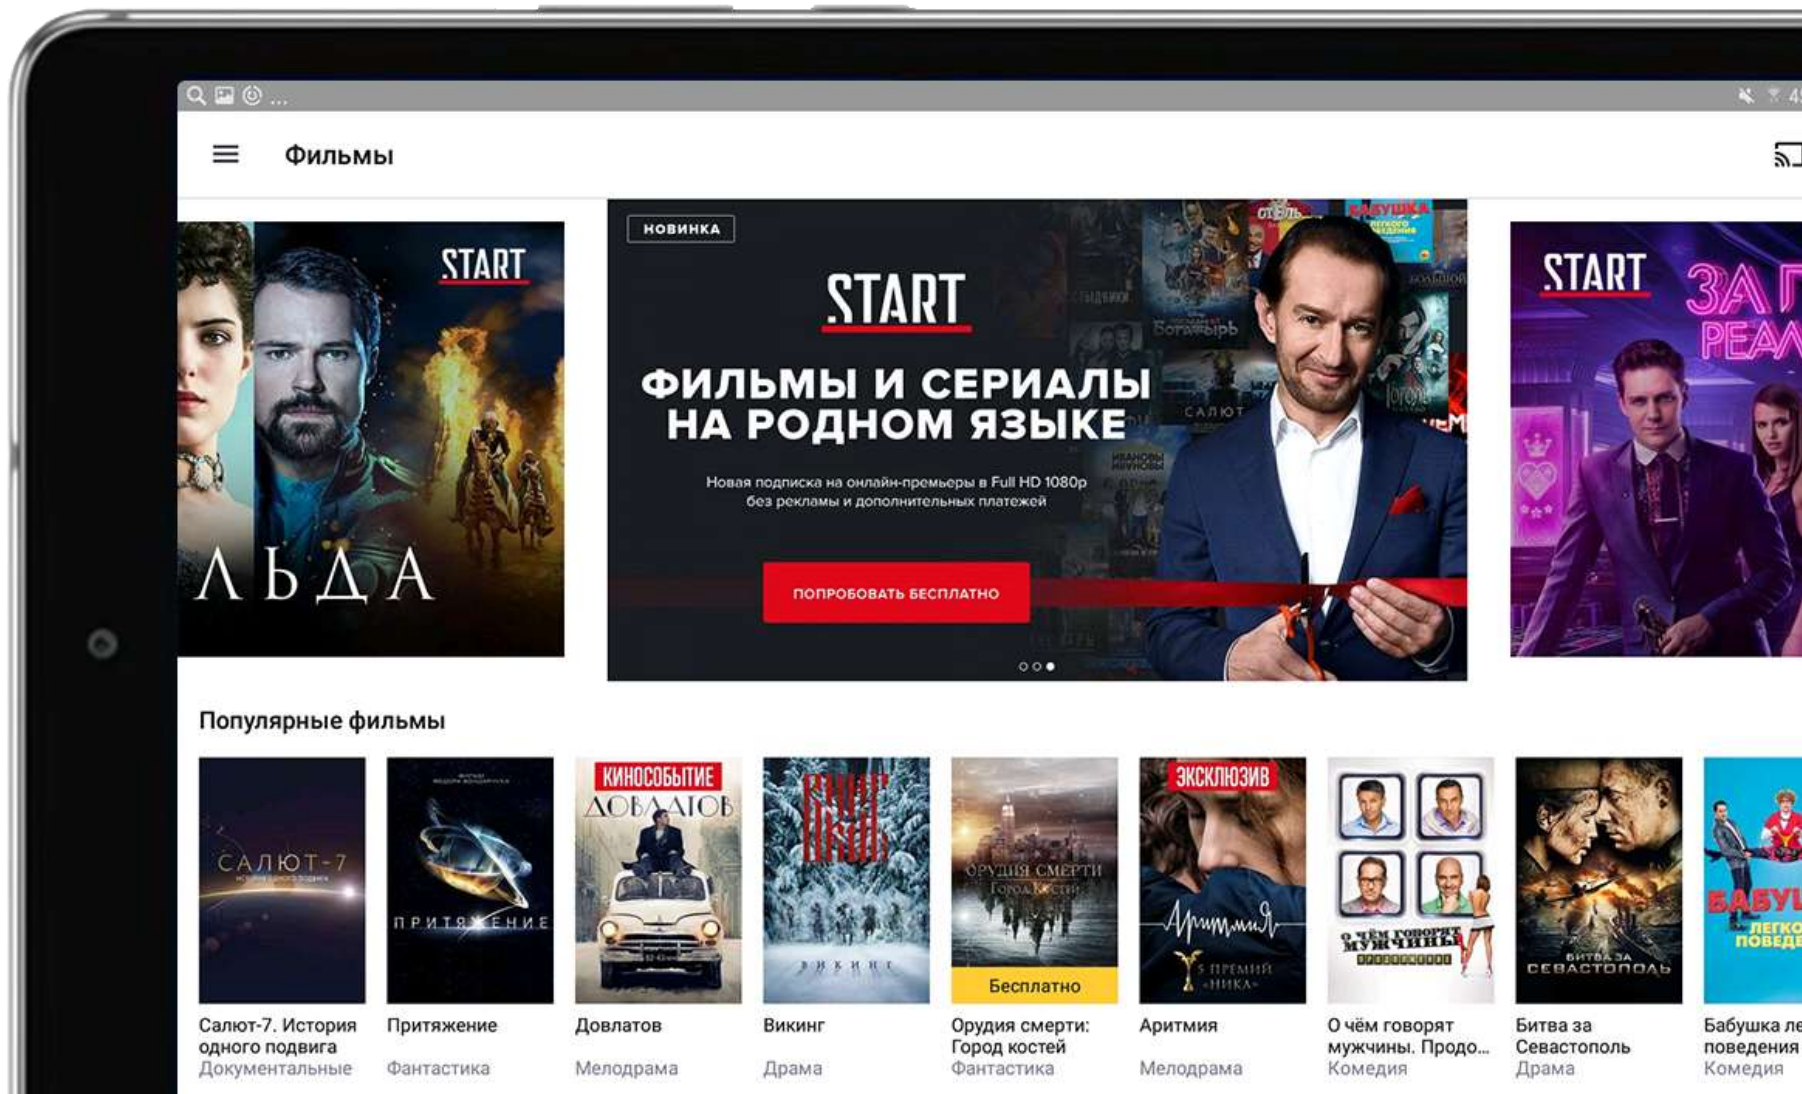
Фильмы

START
ЛЬДА

НОВИНКА
START
ФИЛЬМЫ И СЕРИАЛЫ НА РОДНОМ ЯЗЫКЕ
Новая подписка на онлайн-премьеры в Full HD 1080p без рекламы и дополнительных платежей
ПОПРОБОВАТЬ БЕСПЛАТНО

START
ЗА П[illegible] РЕА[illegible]

Популярные фильмы

САЛЮТ-7
ПРИТЯЖЕНИЕ
КИНОСОБЫТИЕ
ДОВЛАТОВ
ВИКИНГ
ОРУДИЯ СМЕРТИ Город Костей
Бесплатно
ЭКСКЛЮЗИВ
Аритмия
5 ПРЕМИЙ «НИКА»
О ЧЁМ ГОВОРЯТ МУЖЧИНЫ
БИТВА ЗА СЕВАСТОПОЛЬ
БАБУ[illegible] ЛЕГКО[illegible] ПОВЕД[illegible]

Салют-7. История одного подвига
Документальные

Притяжение
Фантастика

Довлатов
Мелодрама

Викинг
Драма

Орудия смерти: Город костей
Фантастика

Аритмия
Мелодрама

О чём говорят мужчины. Продо...
Комедия

Битва за Севастополь
Драма

Бабушка ле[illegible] поведения
Комедия